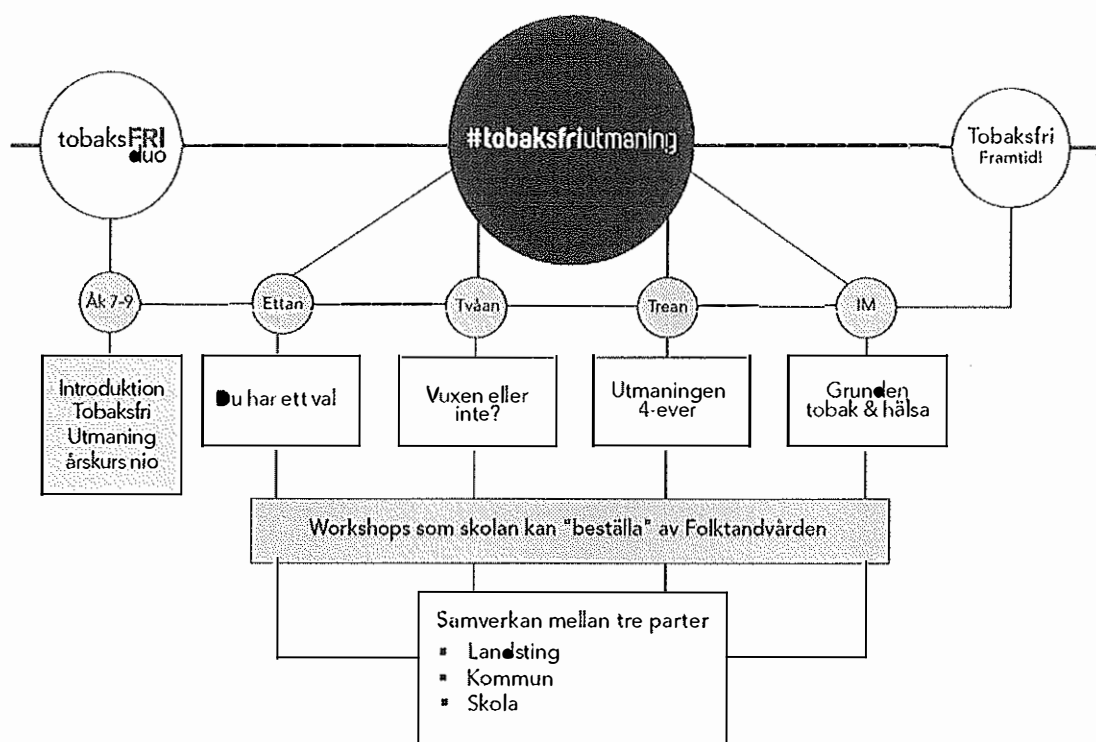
tobaksFRI duo

#tobaksfriutmaning

Tobaksfri Framtid!

Åk 7-9

Ettan

Tvåan

Trean

IM

Introduktion Tobaksfri Utmaning årskurs nio

Du har ett val

Vuxen eller inte?

Utmaningen 4-ever

Grunden tobak & hälsa

Workshops som skolan kan "beställa" av Folktandvården

Samverkan mellan tre parter
- Landsting
- Kommun
- Skola